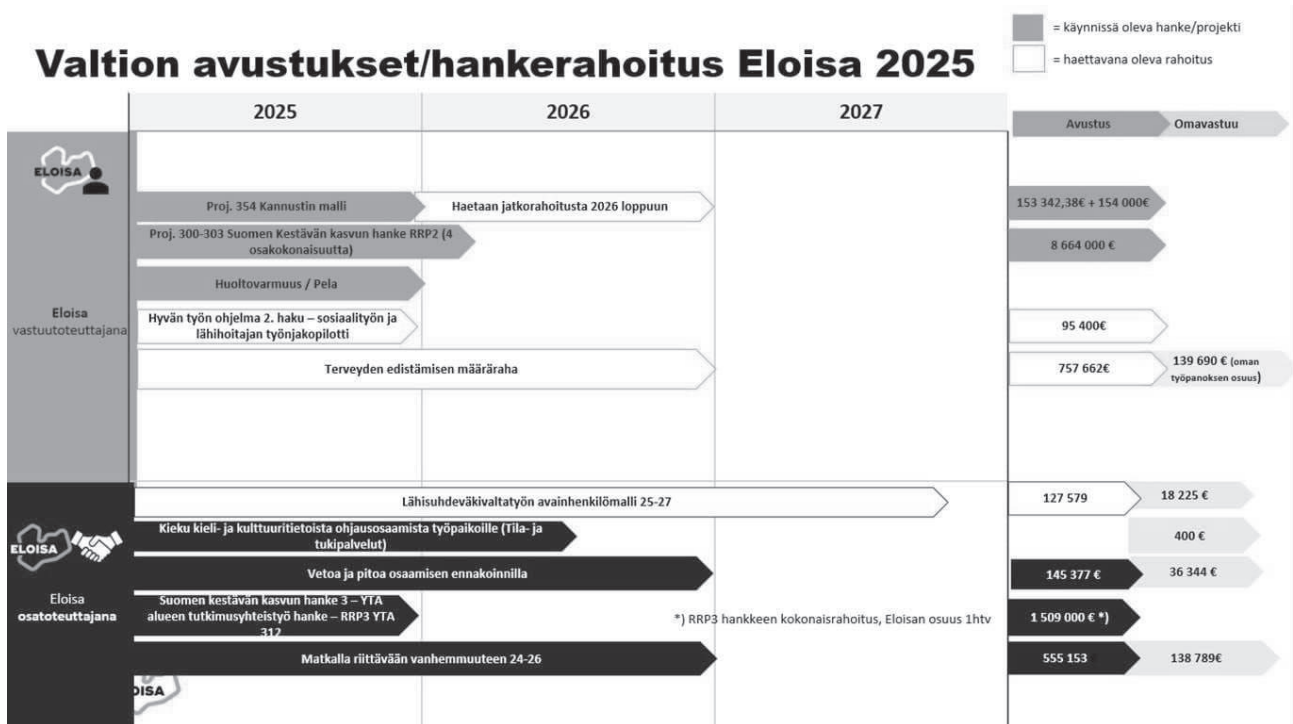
= käynnissä oleva hanke/projekti
= haettavana oleva rahoitus

Valtion avustukset/hankerahoitus Eloisa 2025

| | 2025 | 2026 | 2027 | Avustus | Omavastuu |
|---|---|---|---|---|---|

ELOISA

Eloisa vastuutoteuttajana

Proj. 354 Kannustin malli
Haetaan jatkorahoitusta 2026 loppuun
153 342,38€ + 154 000€

Proj. 300-303 Suomen Kestävän kasvun hanke RRP2 (4 osakokonaisuutta)
8 664 000 €

Huoltovarmuus / Pela

Hyvän työn ohjelma 2. haku – sosiaalityön ja lähihoitajan työnjakopilotti
95 400€

Terveyden edistämisen määräraha
757 662€
139 690 € (oman työpanoksen osuus)

ELOISA

Eloisa osatoteuttajana

Lähisuhdeväkivaltatyön avainhenkilömalli 25-27
127 579
18 225 €

Kieku kieli- ja kulttuuritietoista ohjausosaamista työpaikoille (Tila- ja tukipalvelut)
400 €

Vetoa ja pitoa osaamisen ennakoinnilla
145 377 €
36 344 €

Suomen kestävän kasvun hanke 3 – YTA alueen tutkimusyhteistyö hanke – RRP3 YTA 312
*) RRP3 hankkeen kokonaisrahoitus, Eloisan osuus 1htv
1 509 000 € *)

Matkalla riittävään vanhemmuuteen 24-26
555 153
138 789€

ISA